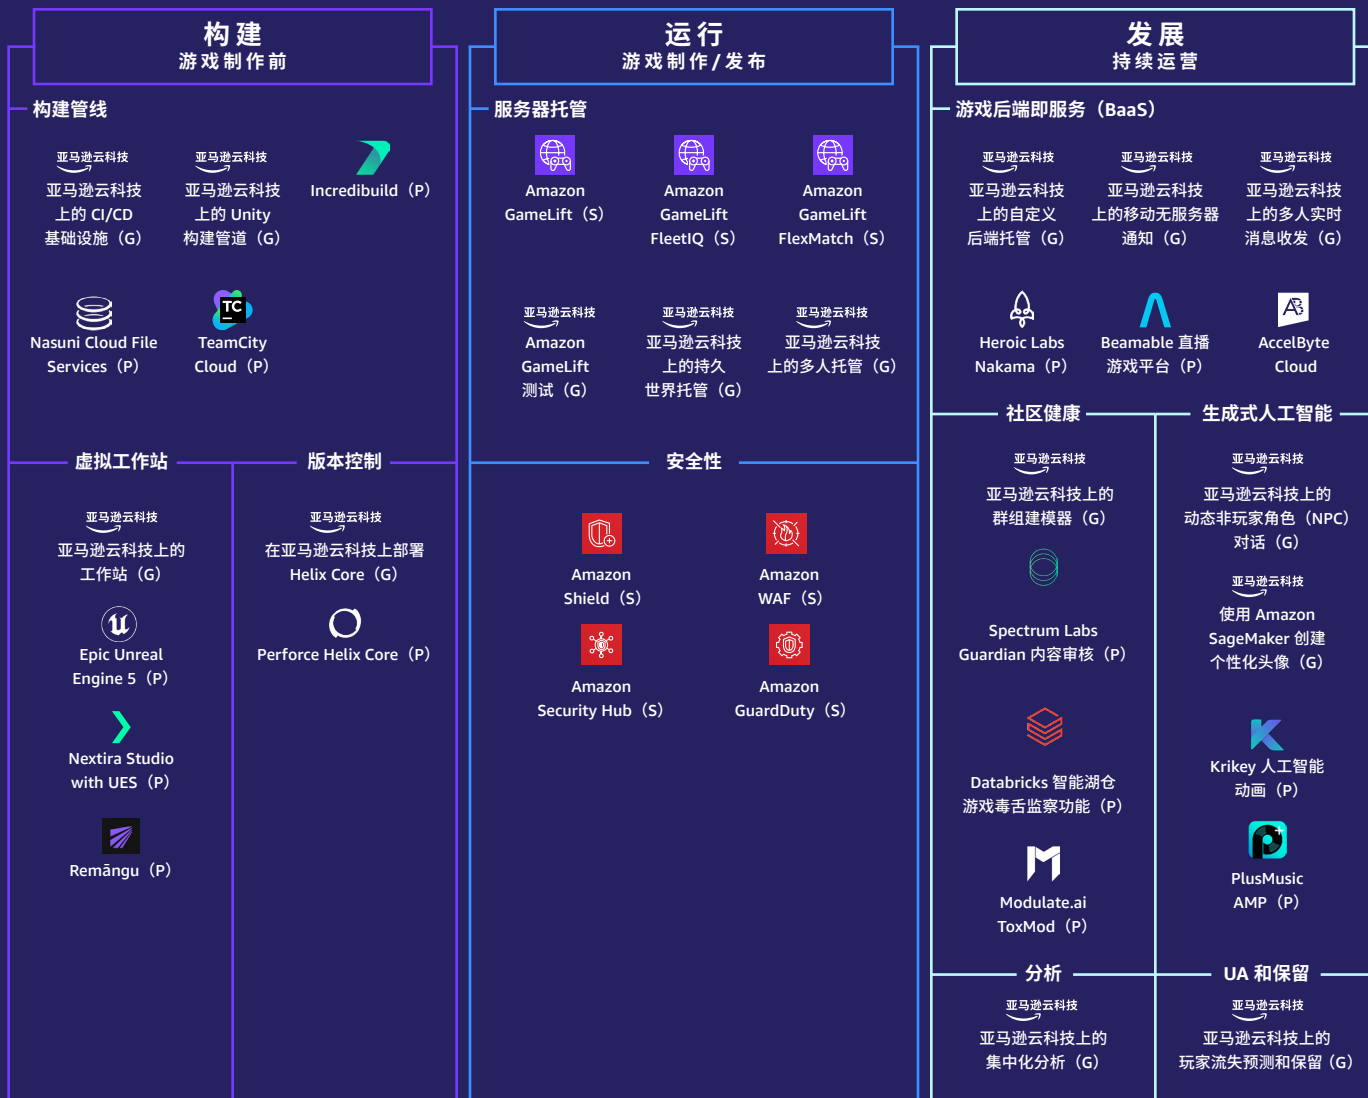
构建
游戏制作前

构建管线

亚马逊云科技
亚马逊云科技上的 CI/CD 基础设施（G）

亚马逊云科技
亚马逊云科技上的 Unity 构建管道（G）

Incredibuild（P）

Nasuni Cloud File Services（P）

TC
TeamCity Cloud（P）

虚拟工作站

亚马逊云科技
亚马逊云科技上的工作站（G）

Epic Unreal Engine 5（P）

Nextira Studio with UES（P）

Remāngu（P）

版本控制

亚马逊云科技
在亚马逊云科技上部署 Helix Core（G）

Perforce Helix Core（P）

运行
游戏制作 / 发布

服务器托管

Amazon GameLift（S）

Amazon GameLift FleetIQ（S）

Amazon GameLift FlexMatch（S）

亚马逊云科技
Amazon GameLift 测试（G）

亚马逊云科技
亚马逊云科技上的持久世界托管（G）

亚马逊云科技
亚马逊云科技上的多人托管（G）

安全性

Amazon Shield（S）

Amazon WAF（S）

Amazon Security Hub（S）

Amazon GuardDuty（S）

发展
持续运营

游戏后端即服务（BaaS）

亚马逊云科技
亚马逊云科技上的自定义后端托管（G）

亚马逊云科技
亚马逊云科技上的移动无服务器通知（G）

亚马逊云科技
亚马逊云科技上的多人实时消息收发（G）

Heroic Labs Nakama（P）

Beamable 直播游戏平台（P）

AccelByte Cloud

社区健康

亚马逊云科技
亚马逊云科技上的群组建模器（G）

Spectrum Labs Guardian 内容审核（P）

Databricks 智能湖仓游戏毒舌监察功能（P）

Modulate.ai ToxMod（P）

生成式人工智能

亚马逊云科技
亚马逊云科技上的动态非玩家角色（NPC）对话（G）

亚马逊云科技
使用 Amazon SageMaker 创建个性化头像（G）

Krikey 人工智能动画（P）

PlusMusic AMP（P）

分析

亚马逊云科技
亚马逊云科技上的集中化分析（G）

UA 和保留

亚马逊云科技
亚马逊云科技上的玩家流失预测和保留（G）